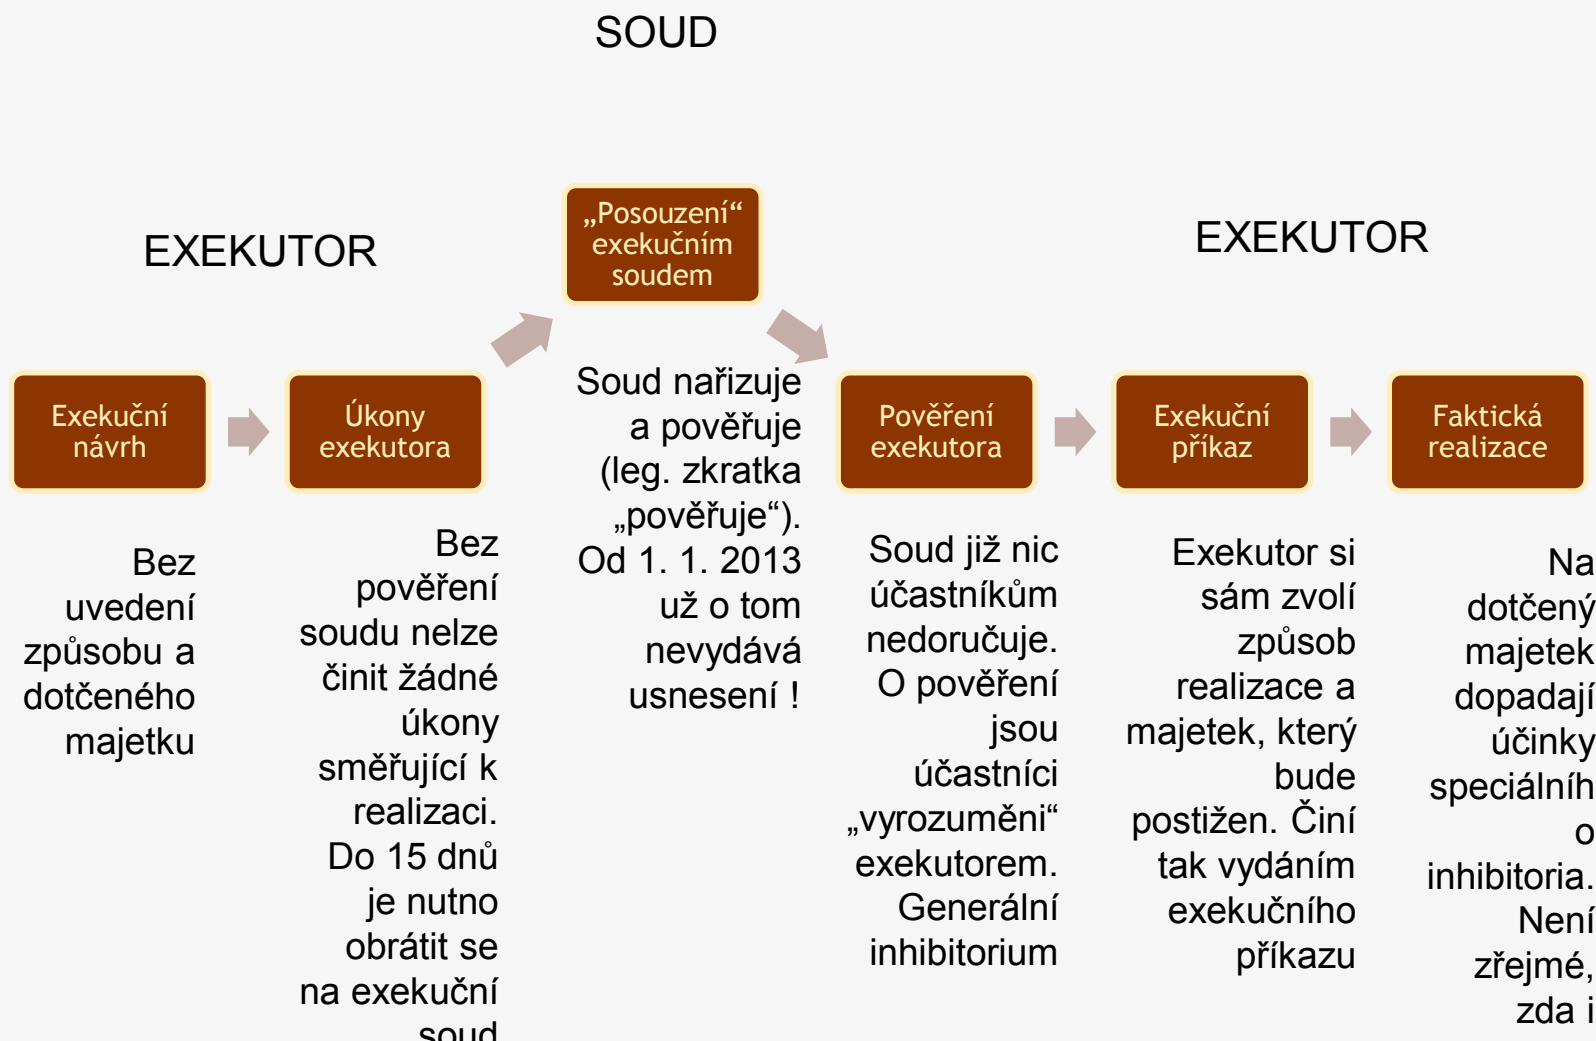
SOUD

EXEKUTOR

„Posouzení“ exekučním soudem

EXEKUTOR

Exekuční návrh

Úkony exekutora

Soud nařizuje a pověřuje (leg. zkratka „pověřuje“). Od 1. 1. 2013 už o tom nevydává usnesení !

Pověření exekutora

Exekuční příkaz

Faktická realizace

Bez uvedení způsobu a dotčeného majetku

Bez pověření soudu nelze činit žádné úkony směřující k realizaci. Do 15 dnů je nutno obrátit se na exekuční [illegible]

Soud již nic účastníkům nedoručuje. O pověření jsou účastníci „vyrozuměni“ exekutorem. Generální inhibitorium

Exekutor si sám zvolí způsob realizace a majetek, který bude postižen. Činí tak vydáním exekučního příkazu

Na dotčený majetek dopadají účinky speciálníh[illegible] o inhibitoria. Není zřejmé, zda i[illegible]